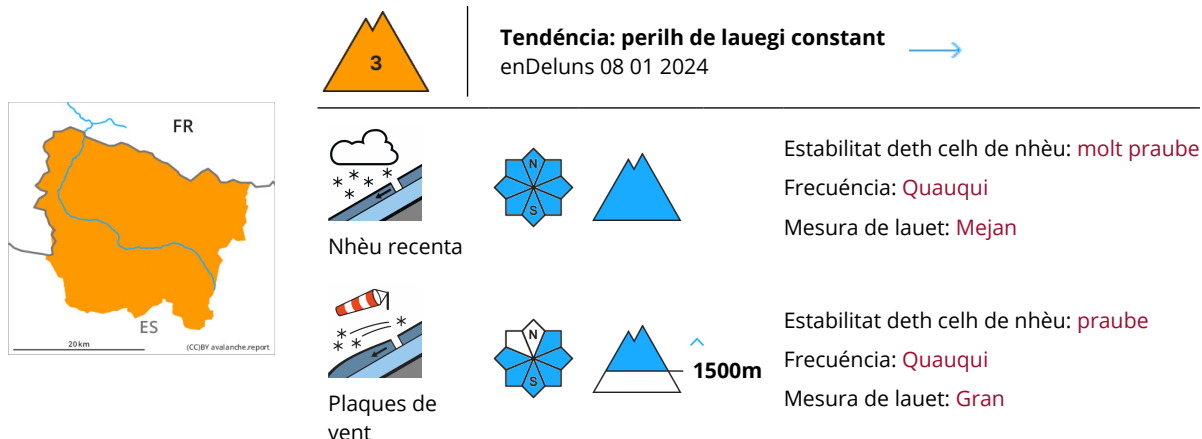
FR
ES
20 km
(CC)BY avalanche.report

3

**Tendéncia: perilh de lauegi constant**
enDeluns 08 01 2024

Nhèu recenta

N
S

Estabilitat deth celh de nhèu: molt praube
Frecuéncia: Quauqui
Mesura de lauet: Mejan

Plaques de vent

N
S

1500m

Estabilitat deth celh de nhèu: praube
Frecuéncia: Quauqui
Mesura de lauet: Gran